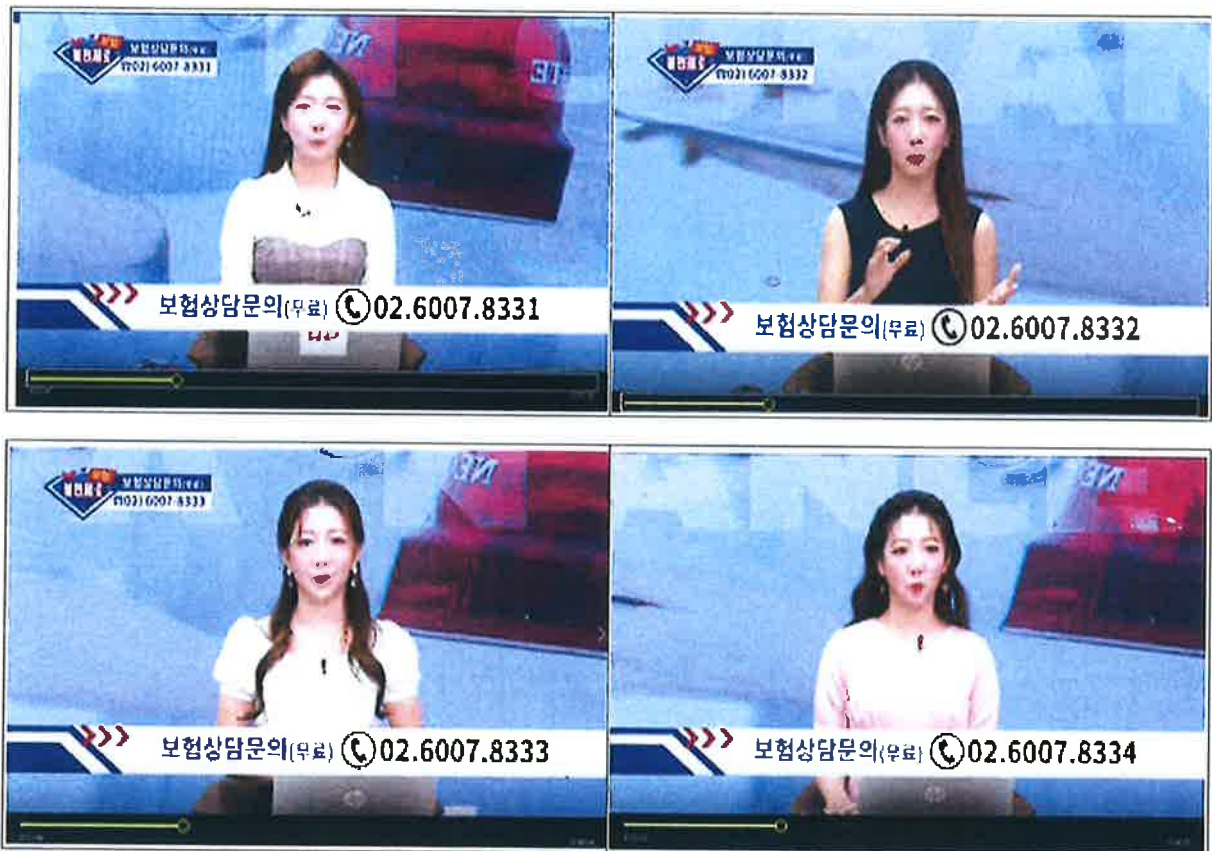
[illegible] 보험상담문의(무료)
☎(02) 6007-8331

보험상담문의(무료) 02.6007.8331

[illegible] 보험상담문의(무료)
☎(02) 6007-8332

보험상담문의(무료) 02.6007.8332

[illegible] 보험상담문의(무료)
☎(02) 6007-8333

보험상담문의(무료) 02.6007.8333

보험상담문의(무료) 02.6007.8334